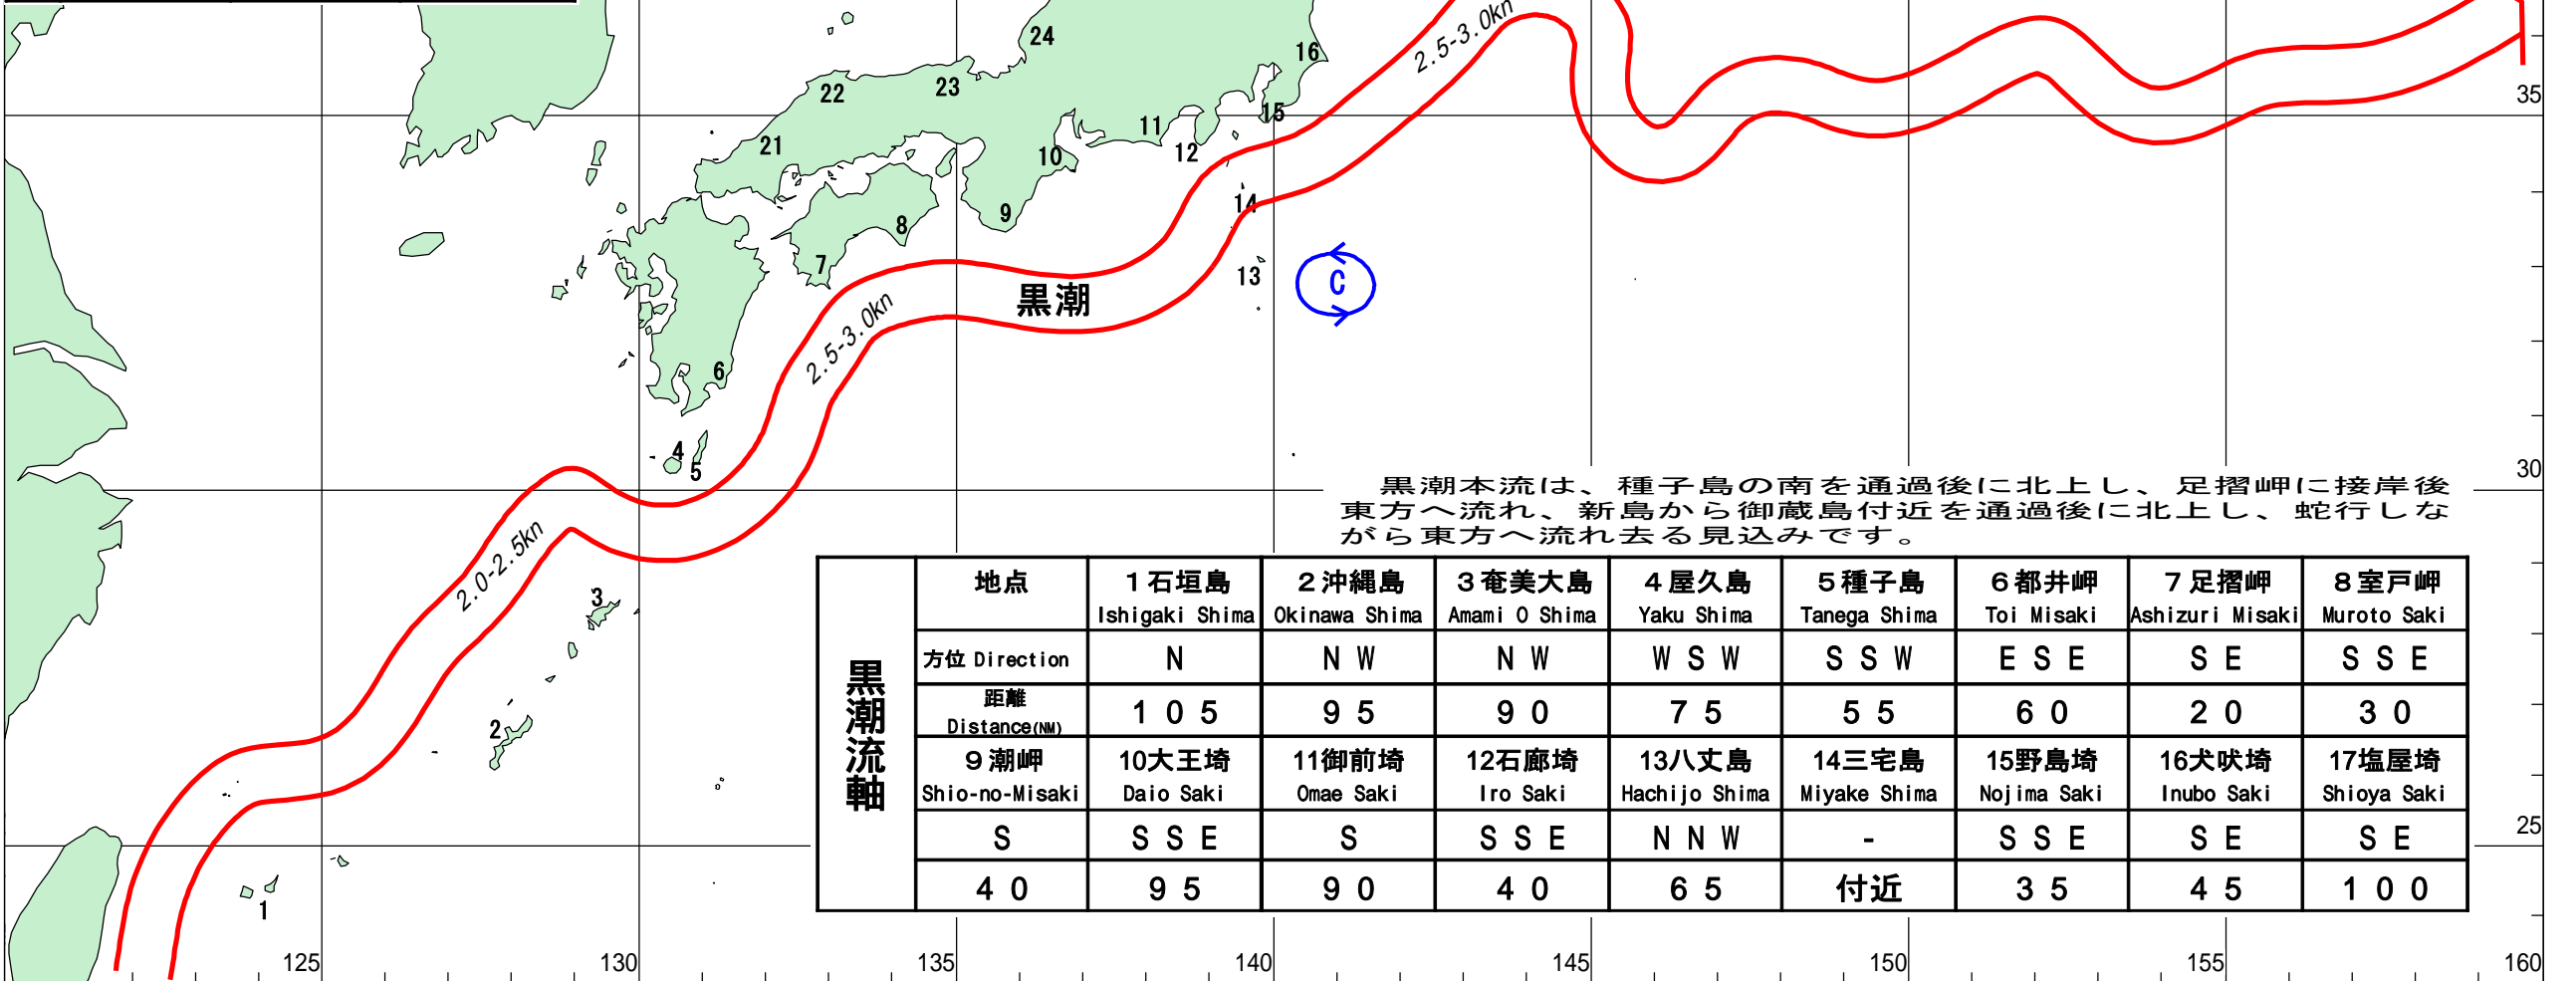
24
16
2.5-3.0kn
22
23
35
15
11
21
12
10
9
14
8
7
13
C
黒潮
2.5-3.0kn
6
4
5
30
黒潮本流は、種子島の南を通過後に北上し、足摺岬に接岸後東方へ流れ、新島から御蔵島付近を通過後に北上し、蛇行しながら東方へ流れ去る見込みです。
2.0-2.5kn
3
2
1
25

| 黒潮流軸 | 地点 | 1 石垣島 Ishigaki Shima | 2 沖縄島 Okinawa Shima | 3 奄美大島 Amami O Shima | 4 屋久島 Yaku Shima | 5 種子島 Tanega Shima | 6 都井岬 Toi Misaki | 7 足摺岬 Ashizuri Misaki | 8 室戸岬 Muroto Saki |
|---|---|---|---|---|---|---|---|---|---|
| | 方位 Direction | N | N W | N W | W S W | S S W | E S E | S E | S S E |
| | 距離 Distance(NM) | 1 0 5 | 9 5 | 9 0 | 7 5 | 5 5 | 6 0 | 2 0 | 3 0 |
| | 9 潮岬 Shio-no-Misaki | 10 大王埼 Daio Saki | 11 御前埼 Omae Saki | 12 石廊埼 Iro Saki | 13 八丈島 Hachijo Shima | 14 三宅島 Miyake Shima | 15 野島埼 Nojima Saki | 16 犬吠埼 Inubo Saki | 17 塩屋埼 Shioya Saki |
| | S | S S E | S | S S E | N N W | - | S S E | S E | S E |
| | 4 0 | 9 5 | 9 0 | 4 0 | 6 5 | 付近 | 3 5 | 4 5 | 1 0 0 |

125
130
135
140
145
150
155
160